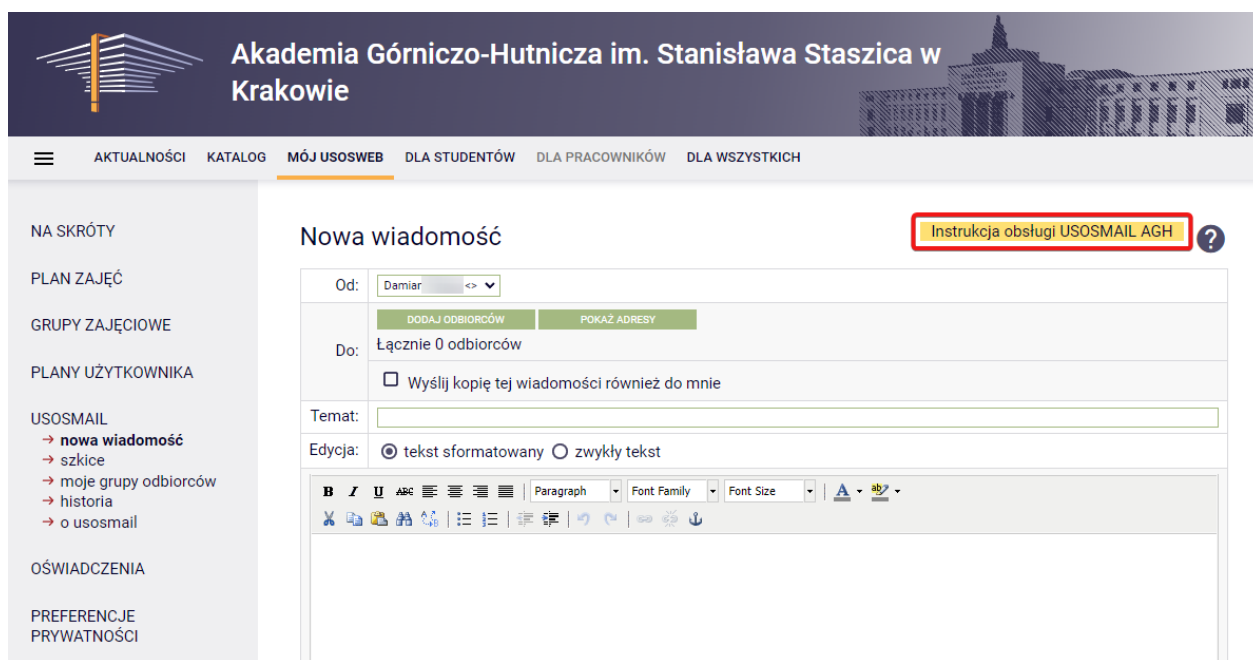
Akademia Górniczo-Hutnicza im. Stanisława Staszica w Krakowie

AKTUALNOŚCI KATALOG MÓJ USOSWEB DLA STUDENTÓW DLA PRACOWNIKÓW DLA WSZYSTKICH

NA SKRÓTY

PLAN ZAJĘĆ

GRUPY ZAJĘCIOWE

PLANY UŻYTKOWNIKA

USOSMAIL
→ nowa wiadomość
→ szkice
→ moje grupy odbiorców
→ historia
→ o usosmail

OŚWIADCZENIA

PREFERENCJE PRYWATNOŚCI

Nowa wiadomość

Instrukcja obsługi USOSMAIL AGH

?

| | |
|---|---|
| Od: | Damian <> |
| Do: | DODAJ ODBIORCÓW POKAŻ ADRESY<br>Łącznie 0 odbiorców<br>Wyślij kopię tej wiadomości również do mnie |
| Temat: | |
| Edycja: | tekst sformatowany zwykły tekst |

B I U ABC Paragraph Font Family Font Size A